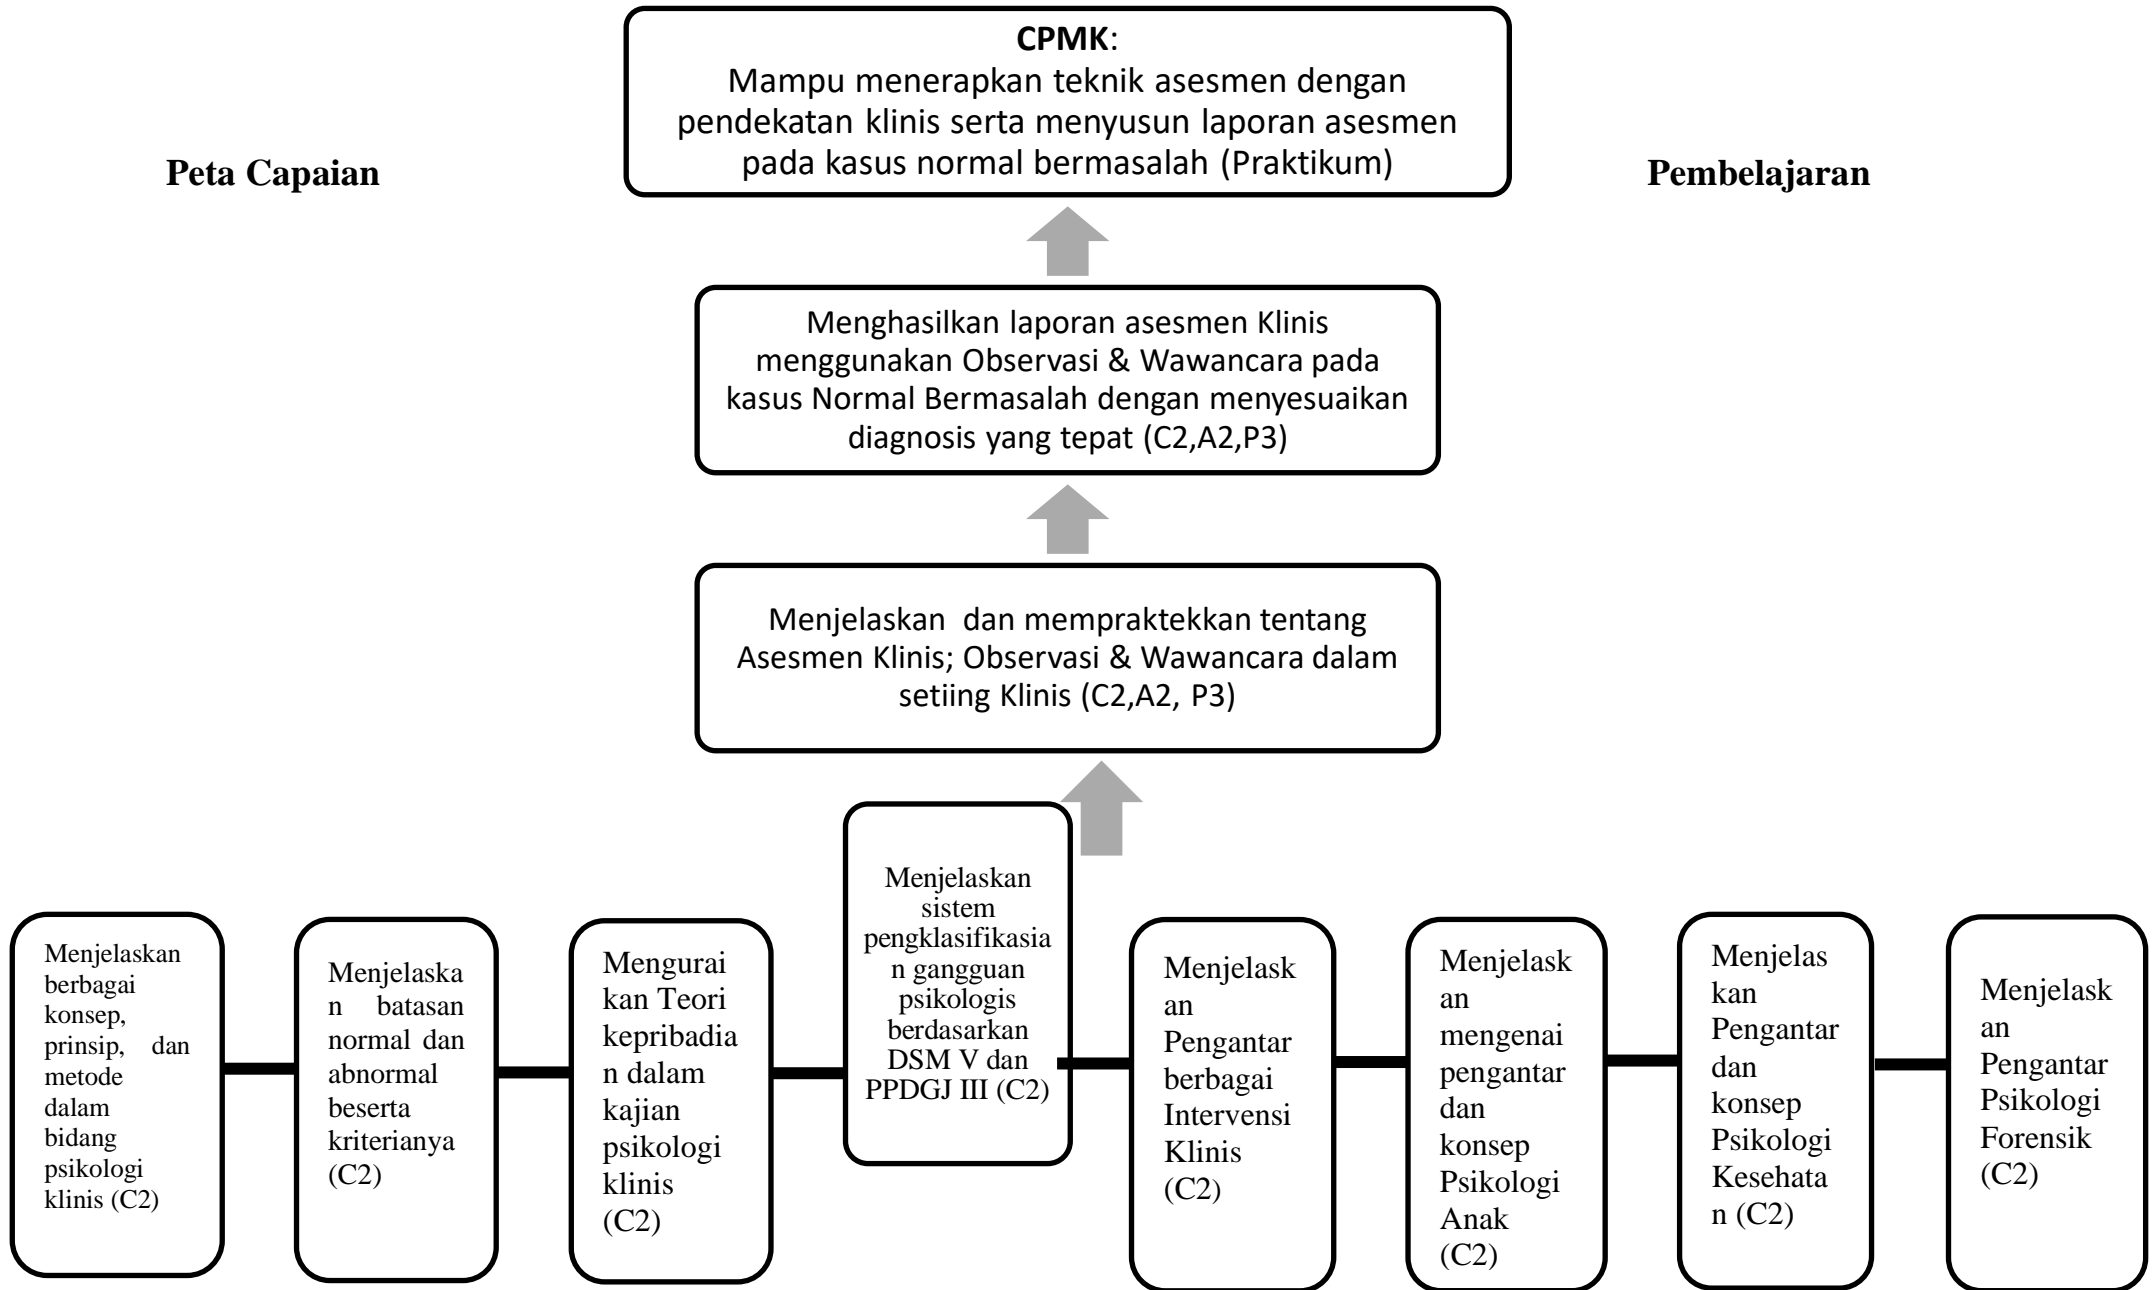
Peta Capaian

CPMK:
Mampu menerapkan teknik asesmen dengan pendekatan klinis serta menyusun laporan asesmen pada kasus normal bermasalah (Praktikum)

Pembelajaran

Menghasilkan laporan asesmen Klinis menggunakan Observasi & Wawancara pada kasus Normal Bermasalah dengan menyesuaikan diagnosis yang tepat (C2,A2,P3)

Menjelaskan dan mempraktekkan tentang Asesmen Klinis; Observasi & Wawancara dalam setiing Klinis (C2,A2, P3)

Menjelaskan berbagai konsep, prinsip, dan metode dalam bidang psikologi klinis (C2)

Menjelaskan batasan normal dan abnormal beserta kriterianya (C2)

Mengurai kan Teori kepribadian dalam kajian psikologi klinis (C2)

Menjelaskan sistem pengklasifikasian gangguan psikologis berdasarkan DSM V dan PPDGJ III (C2)

Menjelaskan Pengantar berbagai Intervensi Klinis (C2)

Menjelaskan mengenai pengantar dan konsep Psikologi Anak (C2)

Menjelaskan Pengantar dan konsep Psikologi Kesehatan (C2)

Menjelaskan Pengantar Psikologi Forensik (C2)